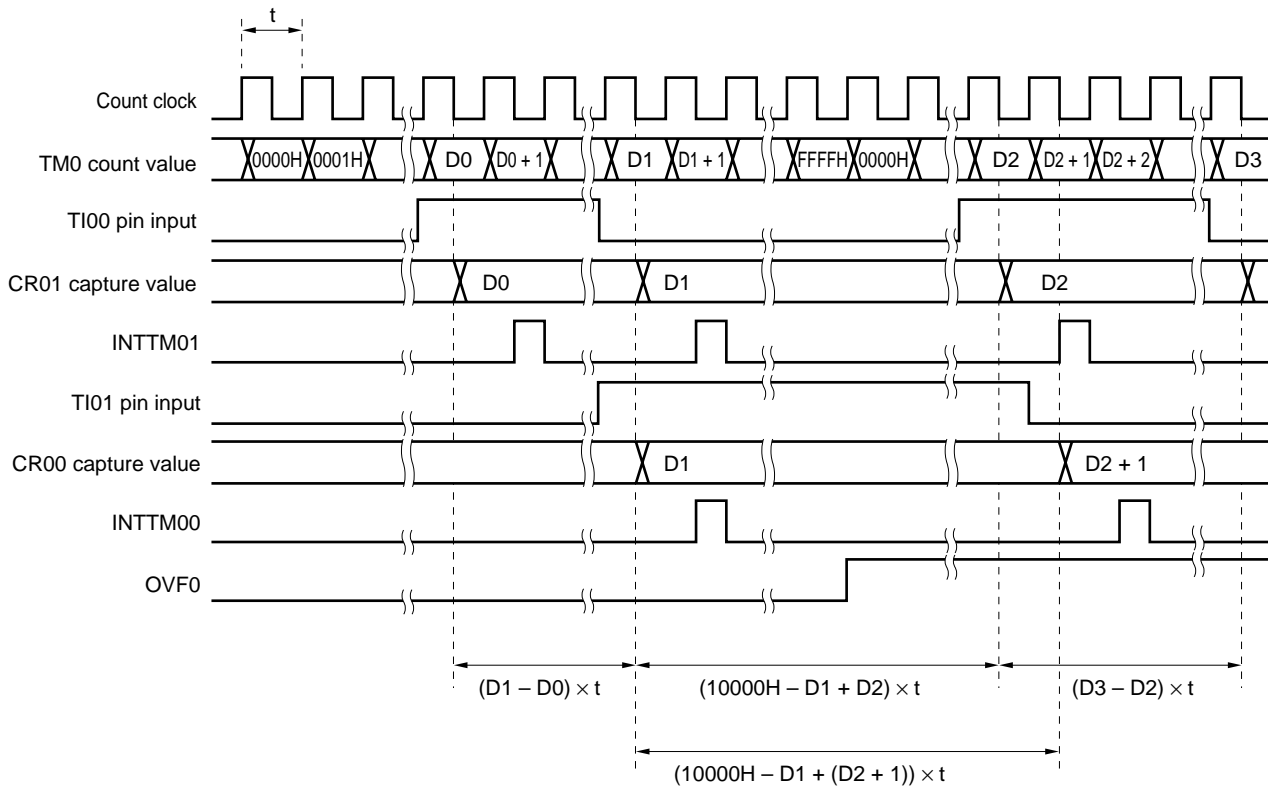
t

Count clock

TM0 count value

0000H 0001H

D0 D0 + 1

D1 D1 + 1

FFFFH 0000H

D2 D2 + 1 D2 + 2

D3

TI00 pin input

CR01 capture value

D0

D1

D2

INTTM01

TI01 pin input

CR00 capture value

D1

D2 + 1

INTTM00

OVF0

$(D1 - D0) \times t$

$(10000H - D1 + D2) \times t$

$(D3 - D2) \times t$

$(10000H - D1 + (D2 + 1)) \times t$